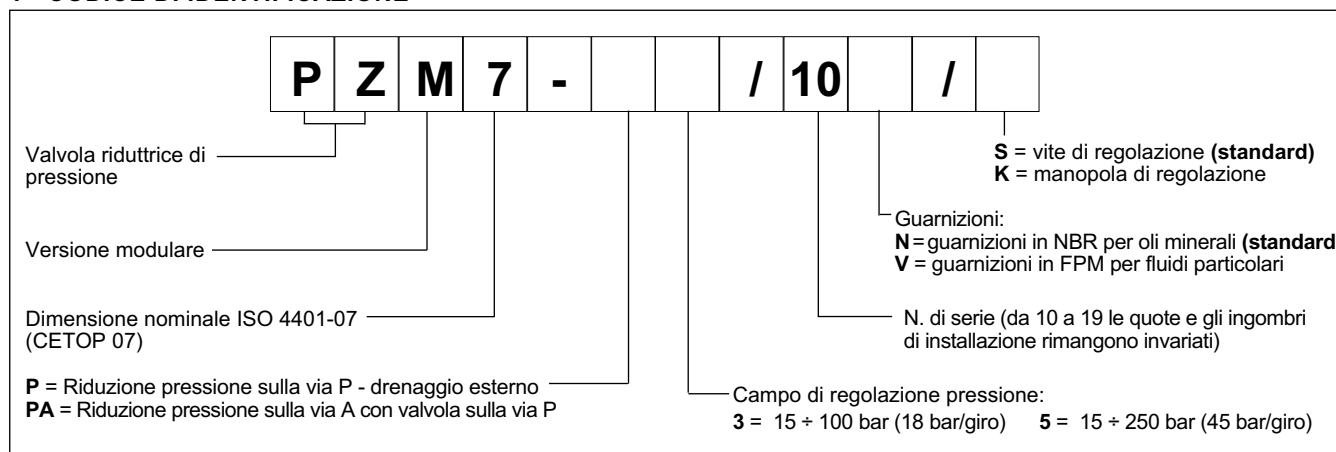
P Z M 7 - / 10 /

Valvola riduttrice di pressione

Versione modulare

Dimensione nominale ISO 4401-07 (CETOP 07)

**P** = Riduzione pressione sulla via P - drenaggio esterno
**PA** = Riduzione pressione sulla via A con valvola sulla via P

**S** = vite di regolazione **(standard)**
**K** = manopola di regolazione

Guarnizioni:
**N** = guarnizioni in NBR per oli minerali **(standard**
**V** = guarnizioni in FPM per fluidi particolari

N. di serie (da 10 a 19 le quote e gli ingombri di installazione rimangono invariati)

Campo di regolazione pressione:
**3** = 15 ÷ 100 bar (18 bar/giro) **5** = 15 ÷ 250 bar (45 bar/giro)